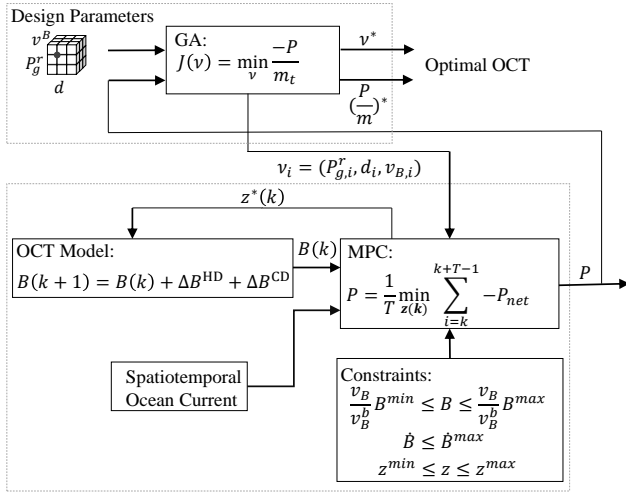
Design Parameters

$v^B$
$P_g^r$
$d$

GA:
$J(v) = \min_{v} \frac{-P}{m_t}$

$v^*$

$(\frac{P}{m})^*$

Optimal OCT

$v_i = (P_{g,i}^r, d_i, v_{B,i})$

$z^*(k)$

OCT Model:
$B(k+1) = B(k) + \Delta B^{\mathrm{HD}} + \Delta B^{\mathrm{CD}}$

$B(k)$

MPC:
$P = \frac{1}{T} \min_{\boldsymbol{z(k)}} \sum_{i=k}^{k+T-1} -P_{net}$

$P$

Spatiotemporal Ocean Current

Constraints:
$\frac{v_B}{v_B^b} B^{min} \leq B \leq \frac{v_B}{v_B^b} B^{max}$
$\dot{B} \leq \dot{B}^{max}$
$z^{min} \leq z \leq z^{max}$